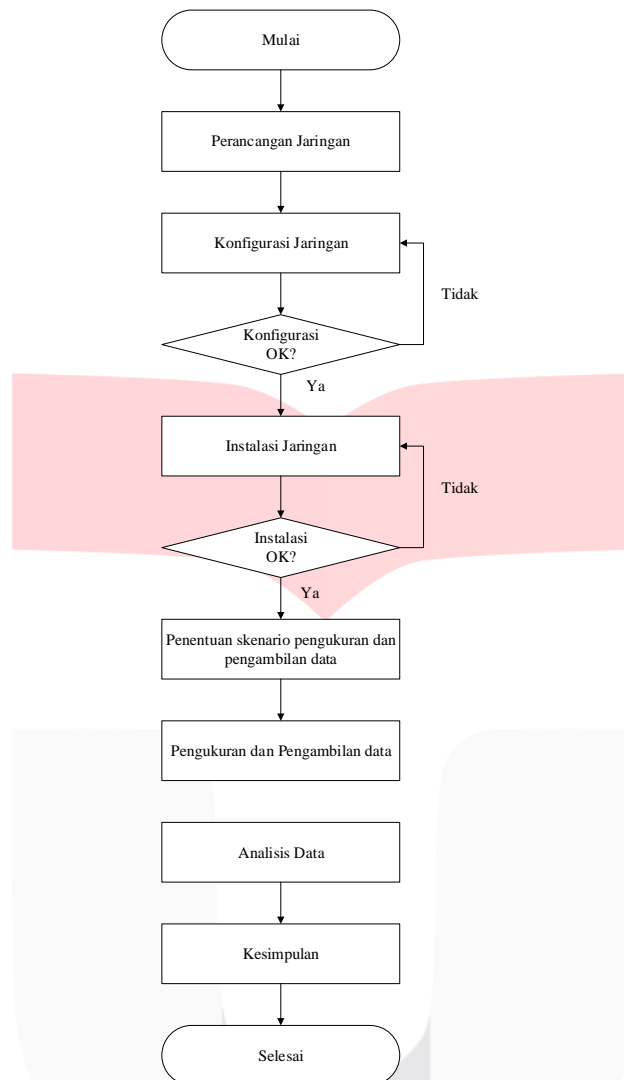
Mulai

Perancangan Jaringan

Konfigurasi Jaringan

Tidak

Konfigurasi OK?

Ya

Instalasi Jaringan

Tidak

Instalasi OK?

Ya

Penentuan skenario pengukuran dan pengambilan data

Pengukuran dan Pengambilan data

Analisis Data

Kesimpulan

Selesai